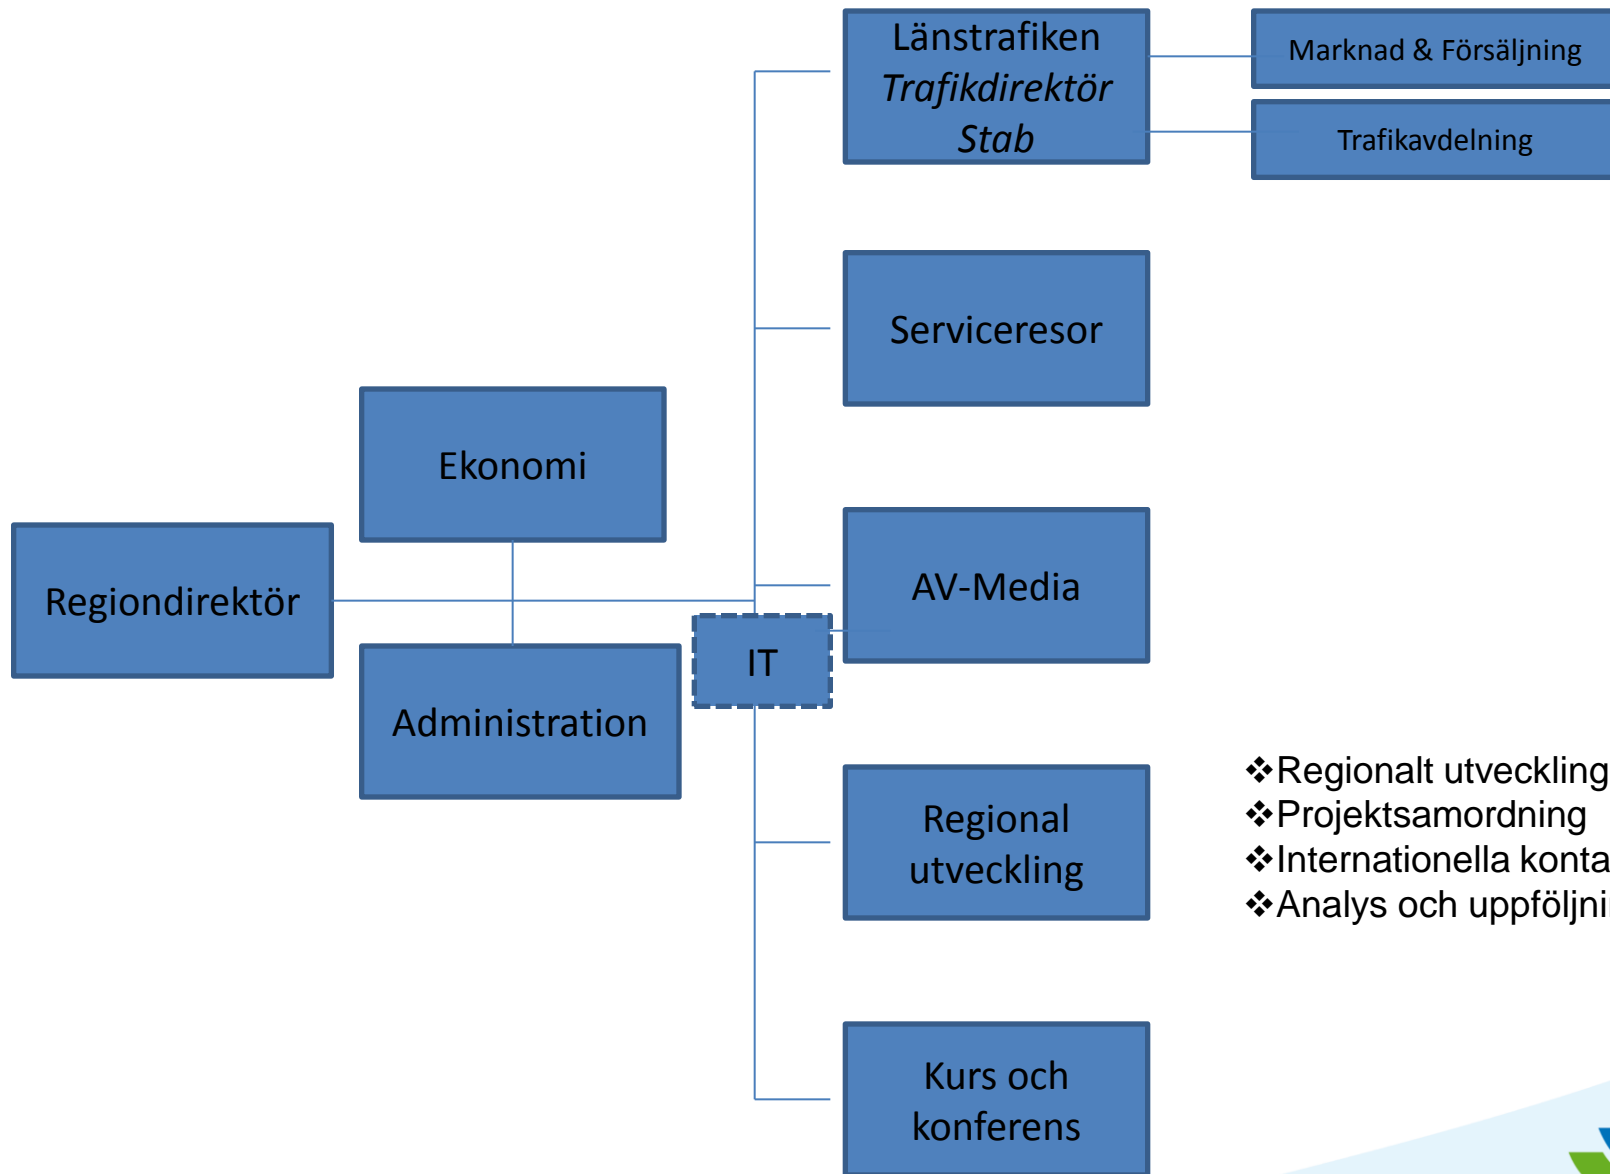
Länstrafiken
Trafikdirektör
Stab

Marknad & Försäljning

Trafikavdelning

Serviceresor

Ekonomi

Regiondirektör

AV-Media

IT

Administration

Regional utveckling

❖Regionalt utveckling
❖Projektsamordning
❖Internationella konta
❖Analys och uppföljni

Kurs och konferens